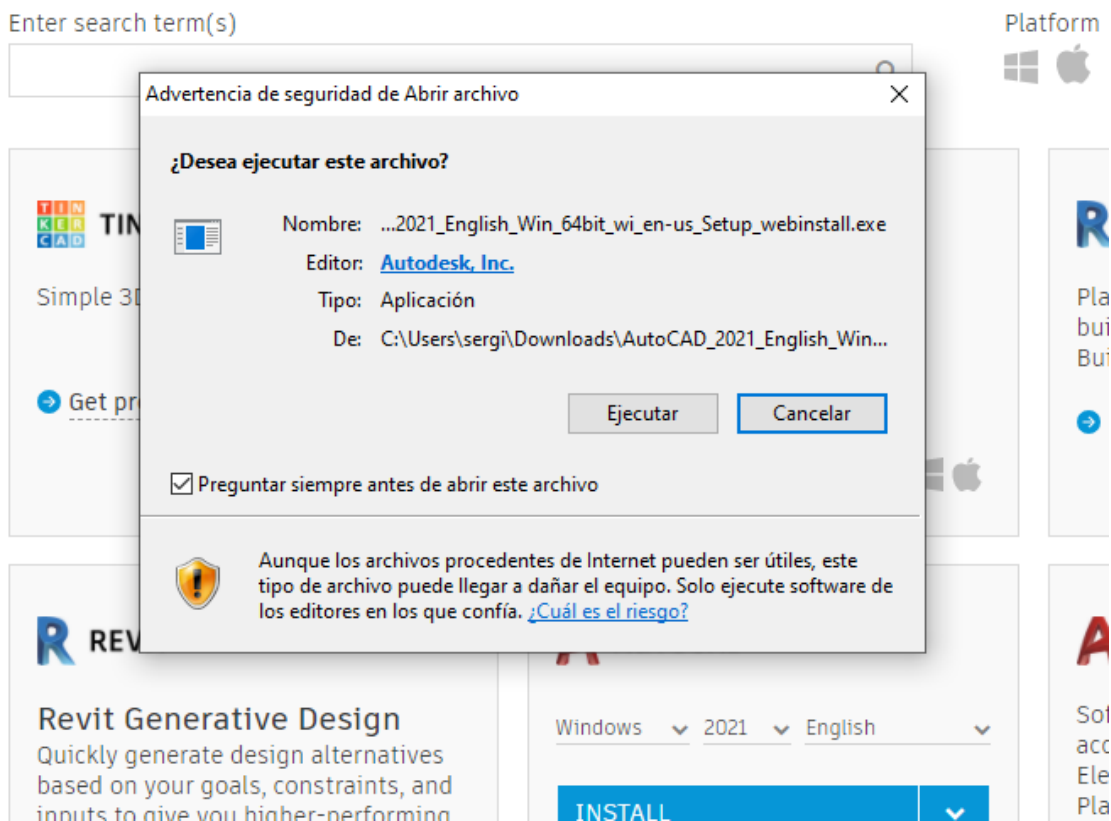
Enter search term(s)

Platform

TIN KER CAD TIN

Simple 3D

Get pr

Advertencia de seguridad de Abrir archivo

¿Desea ejecutar este archivo?

Nombre: ...2021_English_Win_64bit_wi_en-us_Setup_webinstall.exe

Editor: Autodesk, Inc.

Tipo: Aplicación

De: C:\Users\sergi\Downloads\AutoCAD_2021_English_Win...

Ejecutar

Cancelar

Preguntar siempre antes de abrir este archivo

Aunque los archivos procedentes de Internet pueden ser útiles, este tipo de archivo puede llegar a dañar el equipo. Solo ejecute software de los editores en los que confía. ¿Cuál es el riesgo?

R REV

Revit Generative Design

Quickly generate design alternatives based on your goals, constraints, and inputs to give you higher-performing

Windows 2021 English

INSTALL

R

Pla
bui
Bui

Sof
acc
Ele
Pla